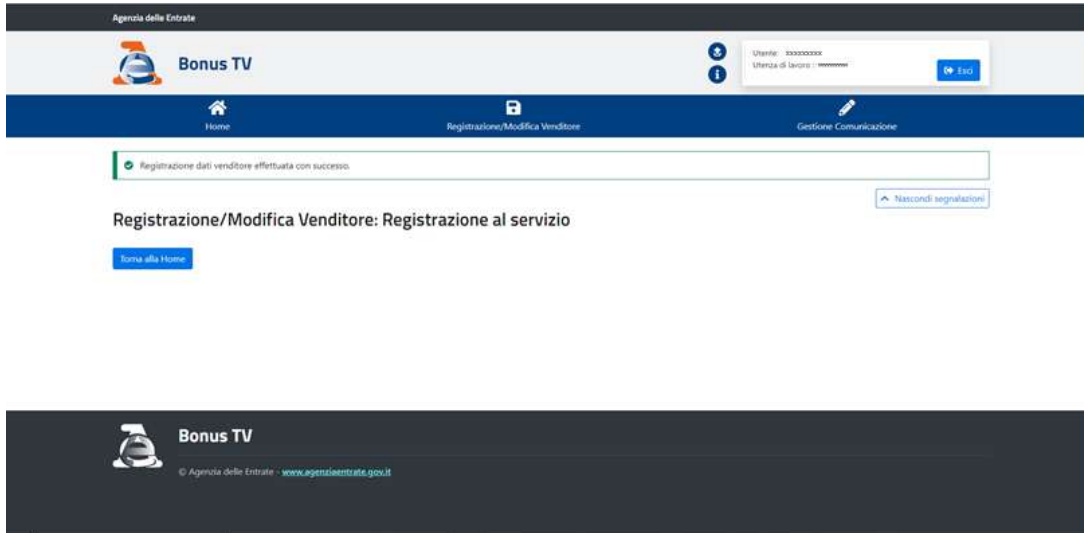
Agenzia delle Entrate

Bonus TV

Utente: xxxxxxxxx
Utenza di lavoro : *********

Esci

Home

Registrazione/Modifica Venditore

Gestione Comunicazione

Registrazione dati venditore effettuata con successo.

Nascondi segnalazioni

Registrazione/Modifica Venditore: Registrazione al servizio

Torna alla Home

Bonus TV

© Agenzia delle Entrate - www.agenziaentrate.gov.it